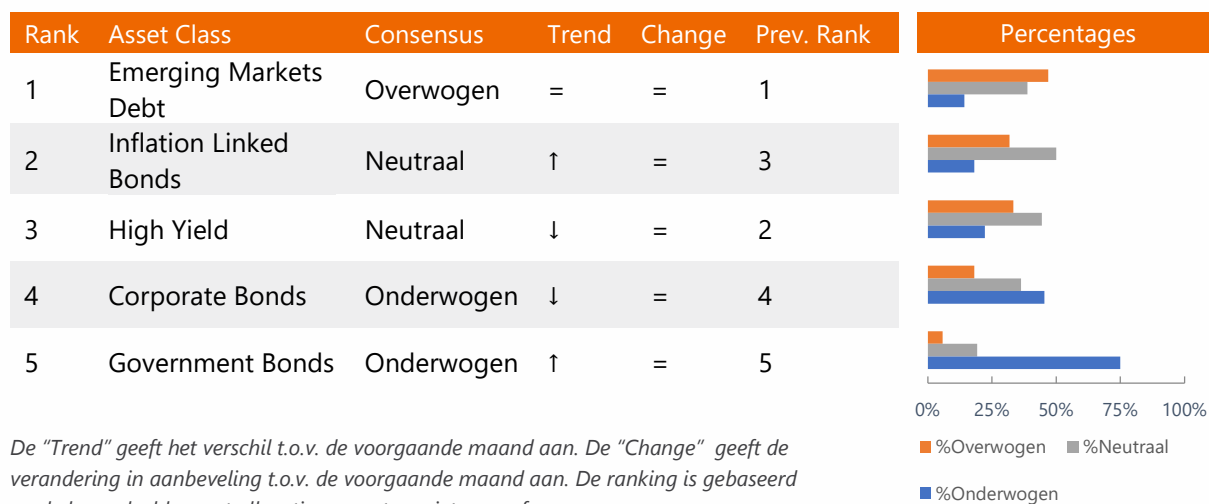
| Rank | Asset Class | Consensus | Trend | Change | Prev. Rank |
|---|---|---|---|---|---|
| 1 | Emerging Markets Debt | Overwogen | = | = | 1 |
| 2 | Inflation Linked Bonds | Neutraal | ↑ | = | 3 |
| 3 | High Yield | Neutraal | ↓ | = | 2 |
| 4 | Corporate Bonds | Onderwogen | ↓ | = | 4 |
| 5 | Government Bonds | Onderwogen | ↑ | = | 5 |

Percentages

0% 25% 50% 75% 100%

%Overwogen %Neutraal

%Onderwogen

De "Trend" geeft het verschil t.o.v. de voorgaande maand aan. De "Change" geeft de verandering in aanbeveling t.o.v. de voorgaande maand aan. De ranking is gebaseerd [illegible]